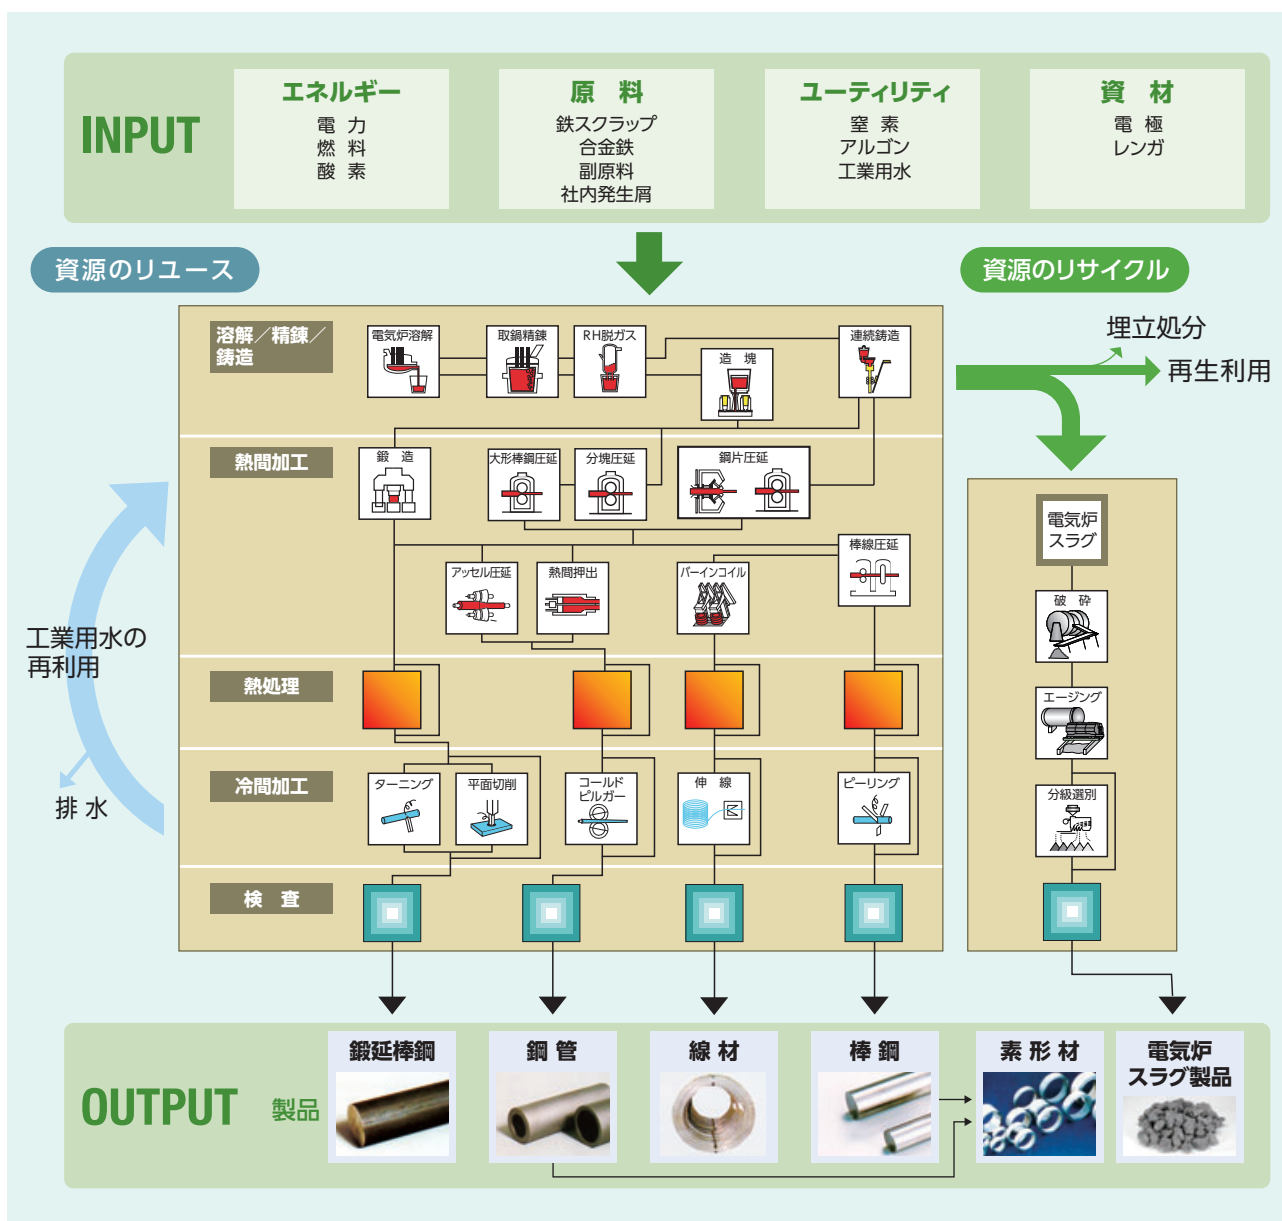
INPUT

エネルギー
電 力
燃 料
酸 素

原 料
鉄スクラップ
合金鉄
副原料
社内発生屑

ユーティリティ
窒 素
アルゴン
工業用水

資 材
電 極
レンガ

資源のリユース

資源のリサイクル

埋立処分
再生利用

溶解／精錬／鋳造
電気炉溶解
取鍋精錬
RH脱ガス
造 塊
連続鋳造

熱間加工
鍛 造
大形棒鋼圧延
分塊圧延
鋼片圧延
棒線圧延
アッセル圧延
熱間押出
バーインコイル

熱処理

冷間加工
ターニング
平面切削
コールド ピルガー
伸 線
ピーリング

検 査

電気炉スラグ
破 砕
エージング
分級選別

工業用水の再利用

排 水

OUTPUT
製品
鍛延棒鋼
鋼 管
線 材
棒 鋼
素 形 材
電気炉スラグ製品